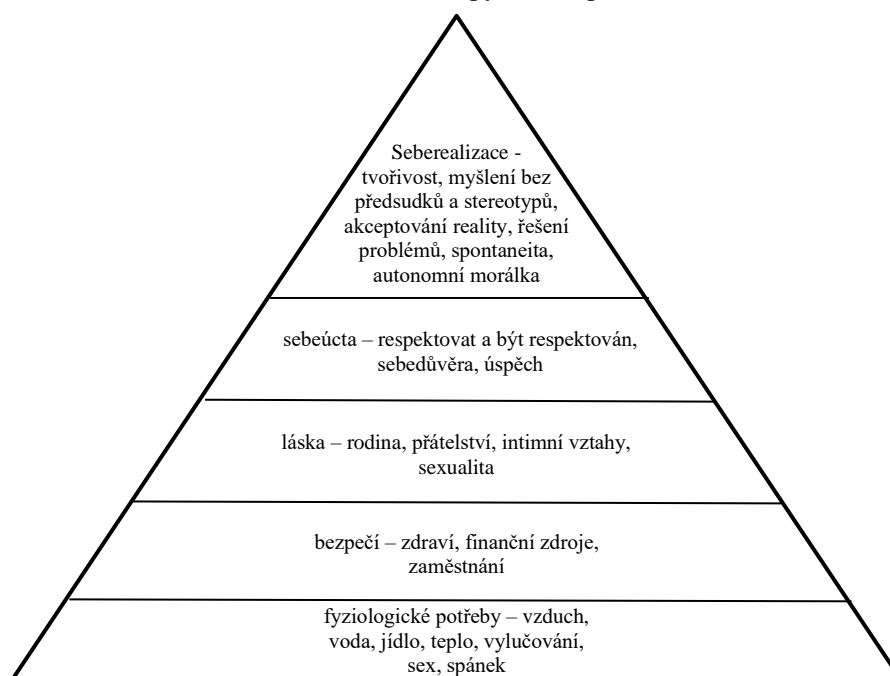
Seberealizace - tvořivost, myšlení bez předsudků a stereotypů, akceptování reality, řešení problémů, spontaneita, autonomní morálka

sebeúcta – respektovat a být respektován, sebedůvěra, úspěch

láska – rodina, přátelství, intimní vztahy, sexualita

bezpečí – zdraví, finanční zdroje, zaměstnání

fyziologické potřeby – vzduch, voda, jídlo, teplo, vylučování, sex, spánek